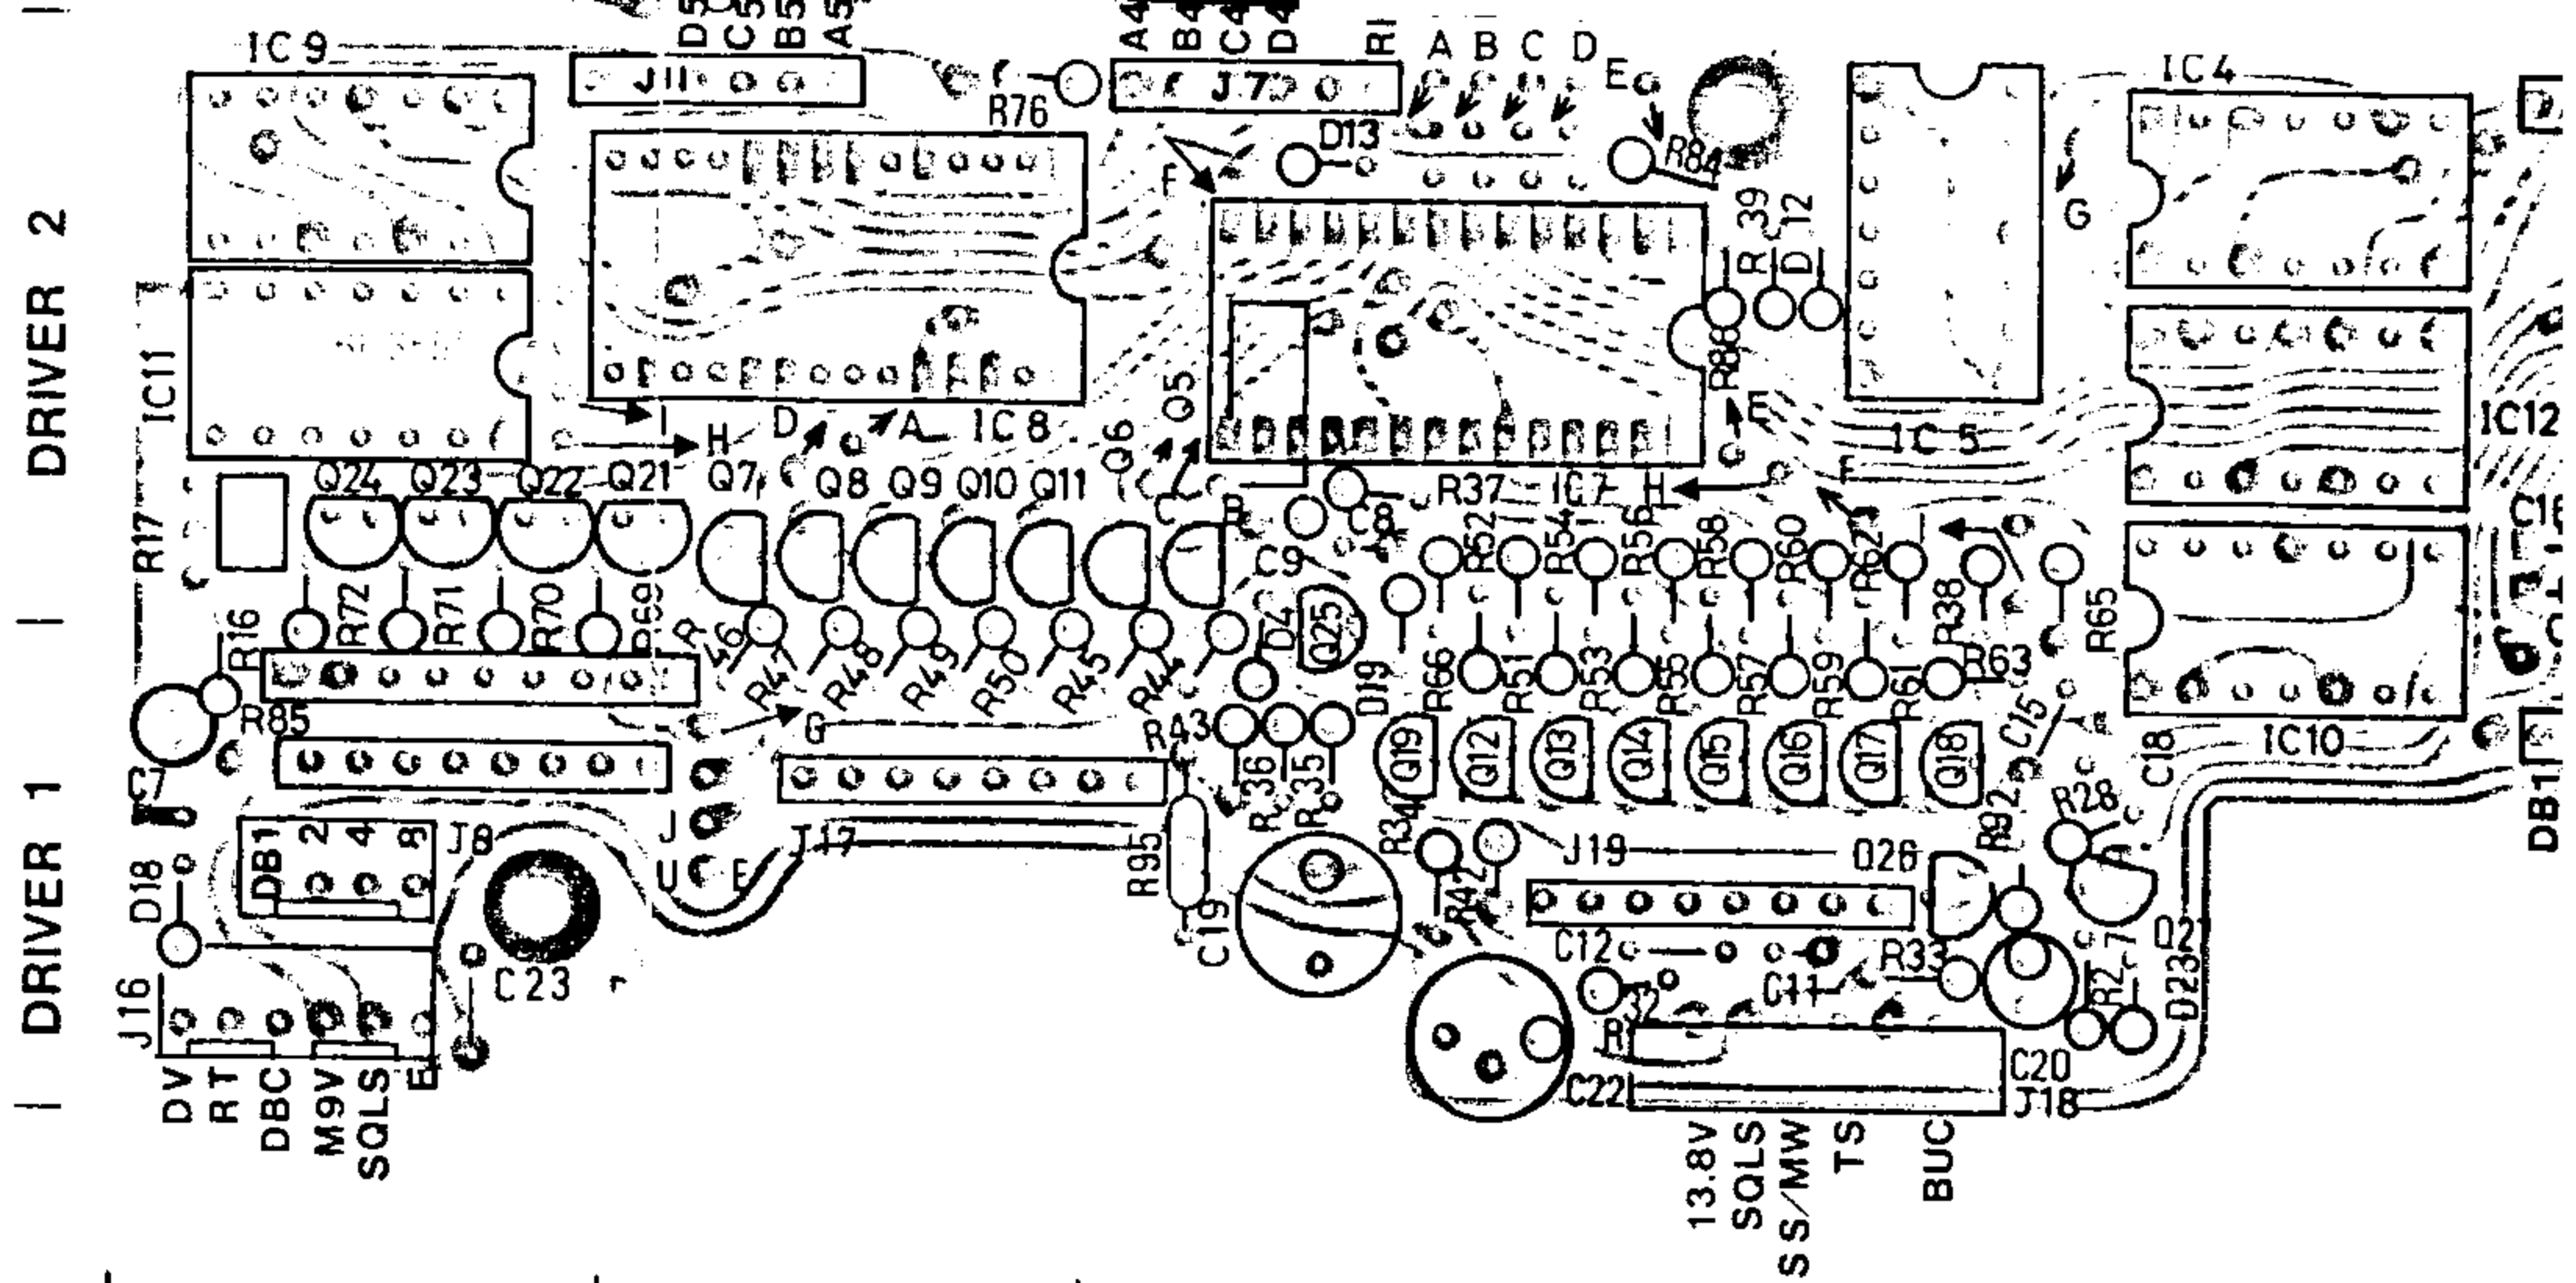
DRIVER 2

DRIVER 1

D5 C5 B5 A5

A4 B4 C4 D4

RI A B C D E

IC9

J11

R76

J7

D13

R84

IC4

F

G

R 39

D 12

IC11

R86

IC8

I

H

D

A

Q5

Q6

E

IC5

IC12

IC7

H

F

R37

Q24 Q23 Q22 Q21 Q7 Q8 Q9 Q10 Q11

C8

C9

R52 R54 R56 R58 R60 R62

C16

R17

R16

R72 R71 R70 R69

R 46

R47 R48 R49 R50 R45 R44

D4

Q25

R66 R51 R53 R55 R57 R59 R61

R38

R63

R65

R85

G

R43

D19

R36 R35

Q19 Q12 Q13 Q14 Q15 Q16 Q17 Q18

C15

IC10

C18

DB1

C7

DB1 2 4 8

J8

J

U E

J17

R34

R95

J19

Q26

R92

R28

D18

R42

C19

C12

R33

C11

Q2

R2

D23

J16

C23

R1

R32

C20

C22

J18

DV RT DBC M9V SQLS E

13.8V SQLS SS/MW TS BUC